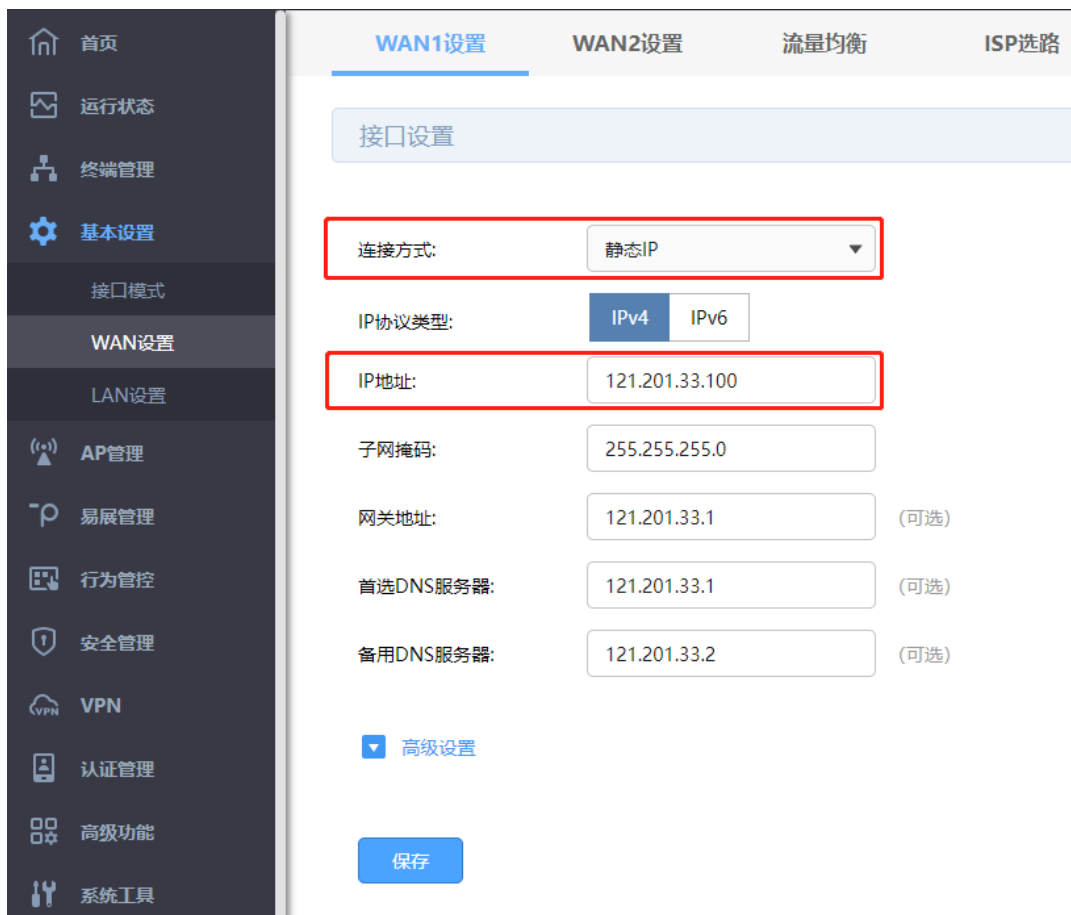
首页
运行状态
终端管理
基本设置
接口模式
WAN设置
LAN设置
AP管理
易展管理
行为管控
安全管理
VPN
认证管理
高级功能
系统工具

WAN1设置 WAN2设置 流量均衡 ISP选路

接口设置

连接方式: 静态IP
IP协议类型: IPv4 IPv6
IP地址: 121.201.33.100
子网掩码: 255.255.255.0
网关地址: 121.201.33.1 (可选)
首选DNS服务器: 121.201.33.1 (可选)
备用DNS服务器: 121.201.33.2 (可选)

高级设置

保存